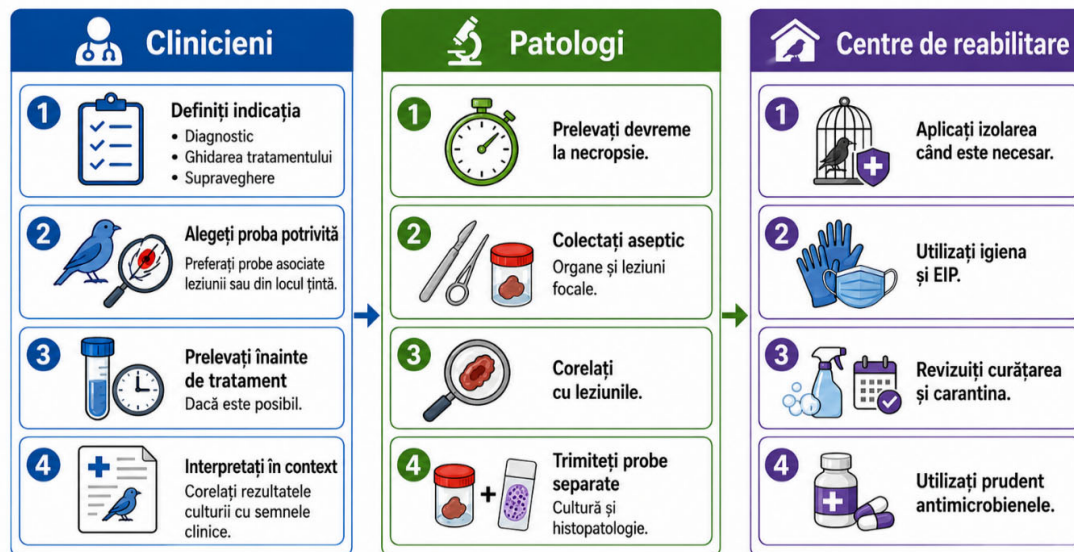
Clinicieni

1
Definiți indicația
• Diagnostic
• Ghidarea tratamentului
• Supraveghere

2
Alegeți proba potrivită
Preferați probe asociate leziunii sau din locul țintă.

3
Prelevați înainte de tratament
Dacă este posibil.

4
Interpretați în context
Corelați rezultatele culturii cu semnele clinice.

Patologi

1
Prelevați devreme la necropsie.

2
Colectați aseptic
Organe și leziuni focale.

3
Corelați cu leziunile.

4
Trimiteți probe separate
Cultură și histopatologie.

Centre de reabilitare

1
Aplicați izolarea când este necesar.

2
Utilizați igiena și EIP.

3
Revizuiți curățarea și carantina.

4
Utilizați prudent antimicrobienele.